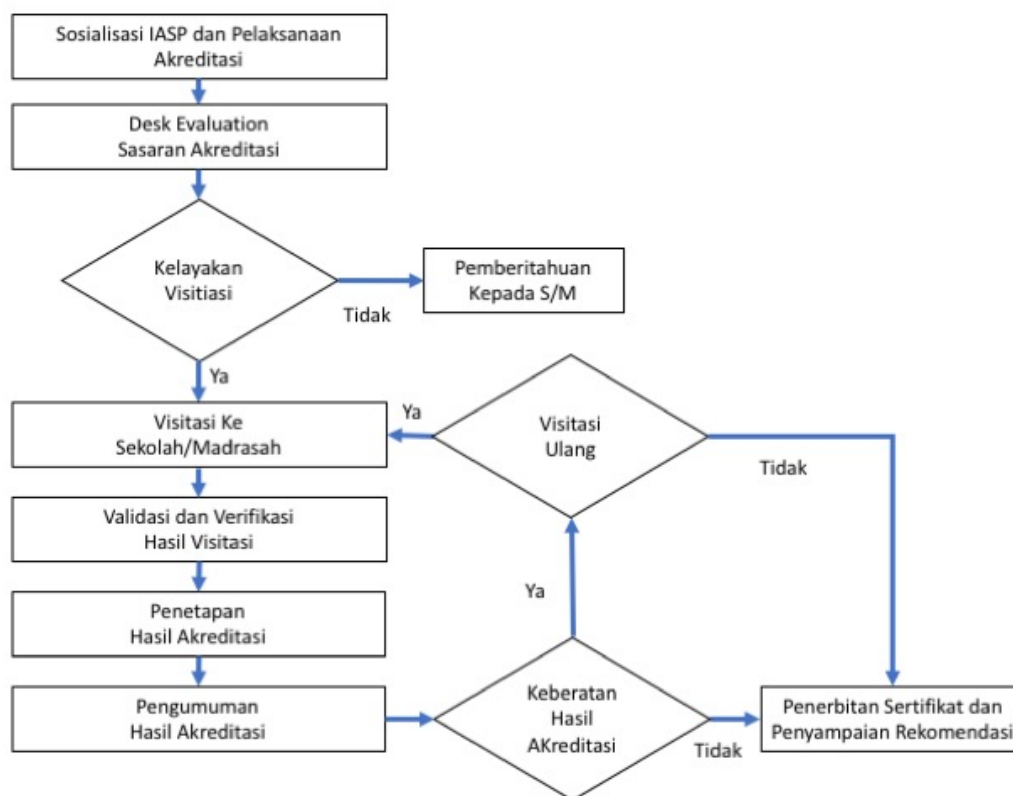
Sosialisasi IASP dan Pelaksanaan Akreditasi

Desk Evaluation
Sasaran Akreditasi

Kelayakan Visitiasi

Tidak

Pemberitahuan Kepada S/M

Ya

Visitasi Ke Sekolah/Madrasah

Ya

Visitasi Ulang

Tidak

Validasi dan Verifikasi Hasil Visitasi

Ya

Penetapan Hasil Akreditasi

Pengumuman Hasil Akreditasi

Keberatan Hasil AKreditasi

Tidak

Penerbitan Sertifikat dan Penyampaian Rekomendasi